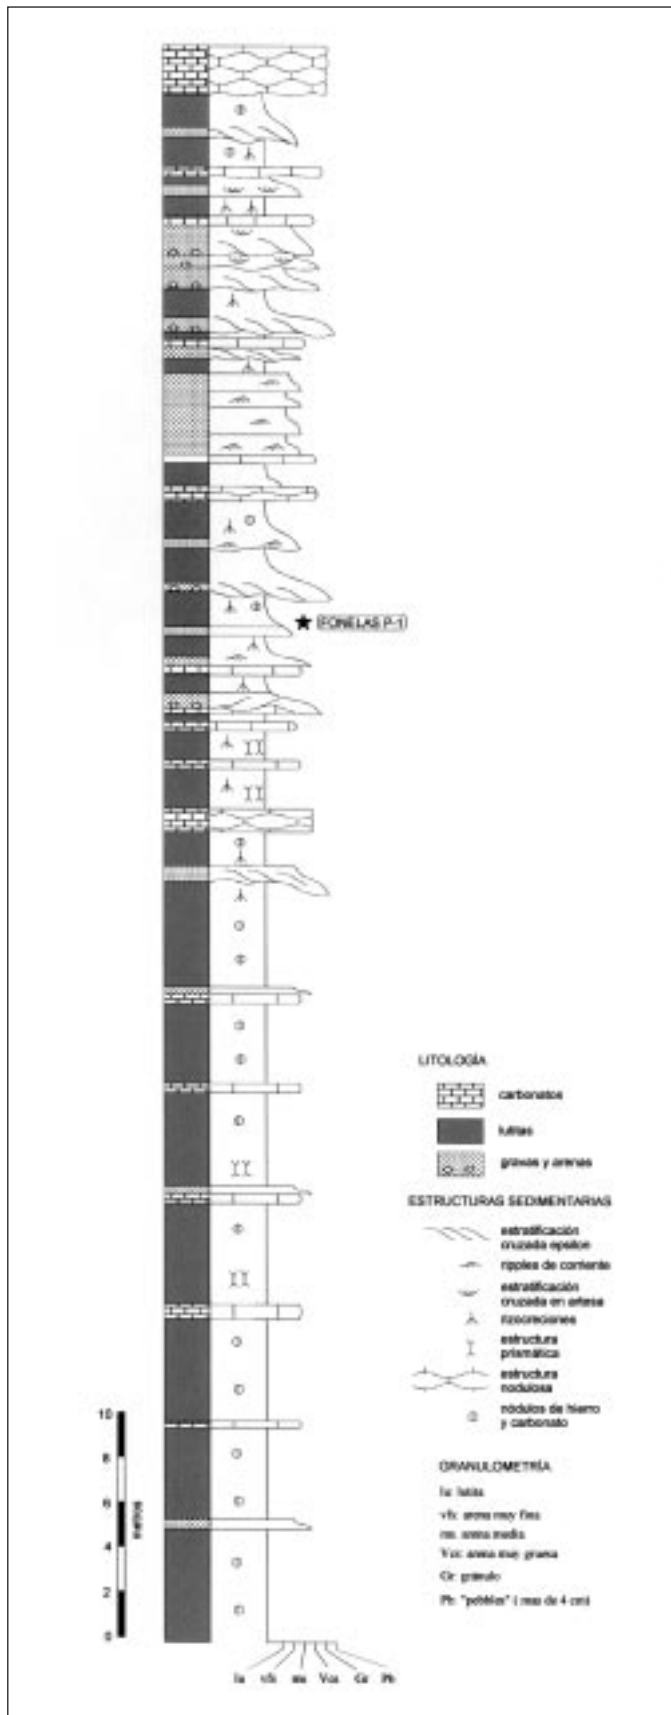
FONELAS P-1

LITOLOGÍA

carbonatos

lutitas

gravas y arenas

ESTRUCTURAS SEDIMENTARIAS

estratificación cruzada epsilon

ripples de corriente

estratificación cruzada en artesa

rizocreciones

estructura prismática

estructura nodulosa

nódulos de hierro y carbonato

GRANULOMETRÍA

lu: lutita

vfs: arena muy fina

ms: arena media

Vcs: arena muy gruesa

Gr: gránulo

Pb: "pebbles" ( mas de 4 cm)

10
8
6
4
2
0
metros

lu vfs ms Vcs Gr Pb